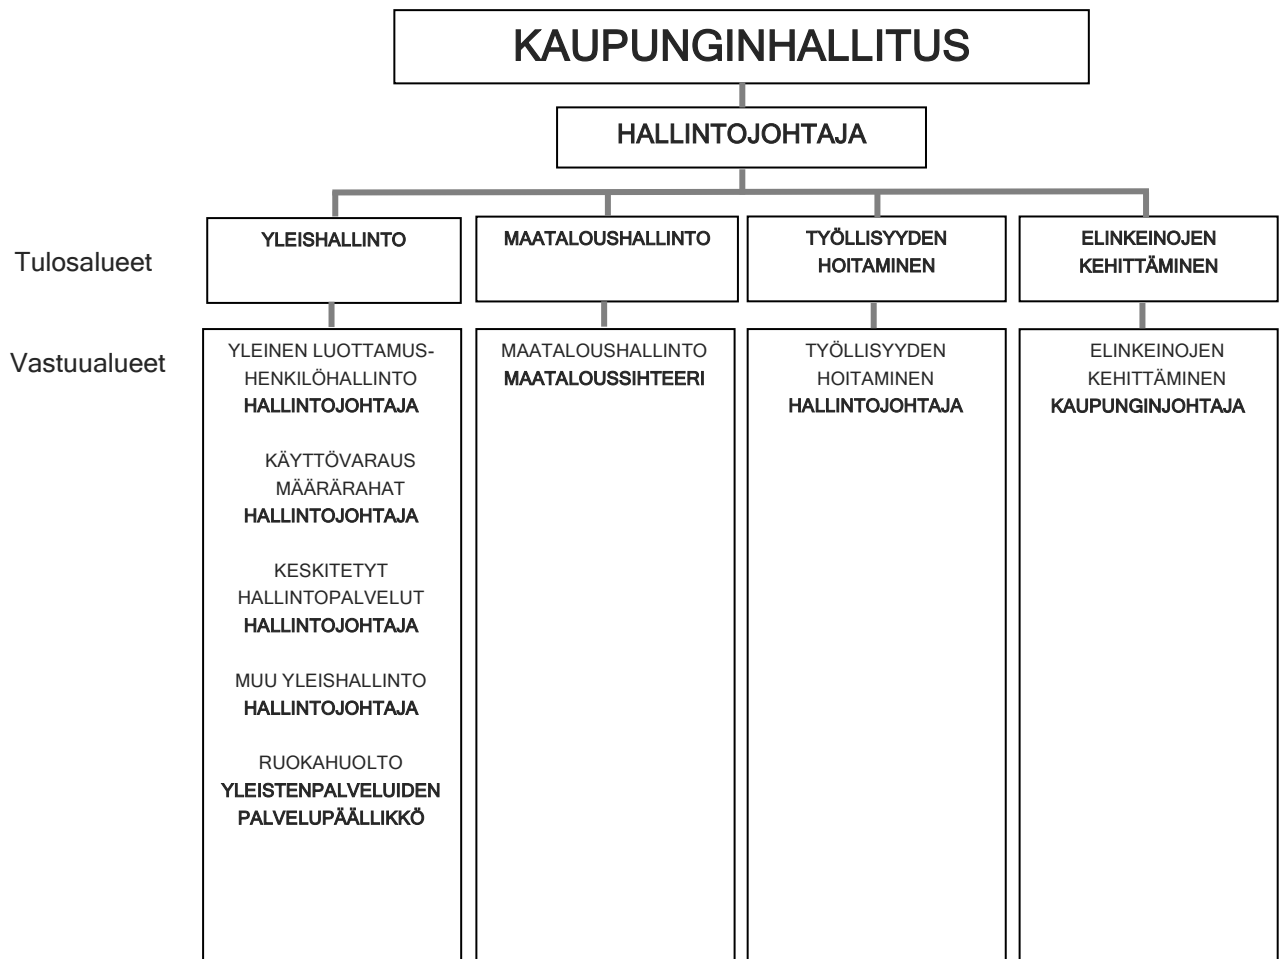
KAUPUNGINHALLITUS

HALLINTOJOHTAJA

Tulosalueet

YLEISHALLINTO

MAATALOUSHALLINTO

TYÖLLISYYDEN HOITAMINEN

ELINKEINOJEN KEHITTÄMINEN

Vastuualueet

YLEINEN LUOTTAMUSHENKILÖHALLINTO
HALLINTOJOHTAJA

KÄYTTÖVARAUS MÄÄRÄRAHAT
HALLINTOJOHTAJA

KESKITETYT HALLINTOPALVELUT
HALLINTOJOHTAJA

MUU YLEISHALLINTO
HALLINTOJOHTAJA

RUOKAHUOLTO
YLEISTENPALVELUIDEN PALVELUPÄÄLLIKKÖ

MAATALOUSHALLINTO
MAATALOUSSIHTEERI

TYÖLLISYYDEN HOITAMINEN
HALLINTOJOHTAJA

ELINKEINOJEN KEHITTÄMINEN
KAUPUNGINJOHTAJA